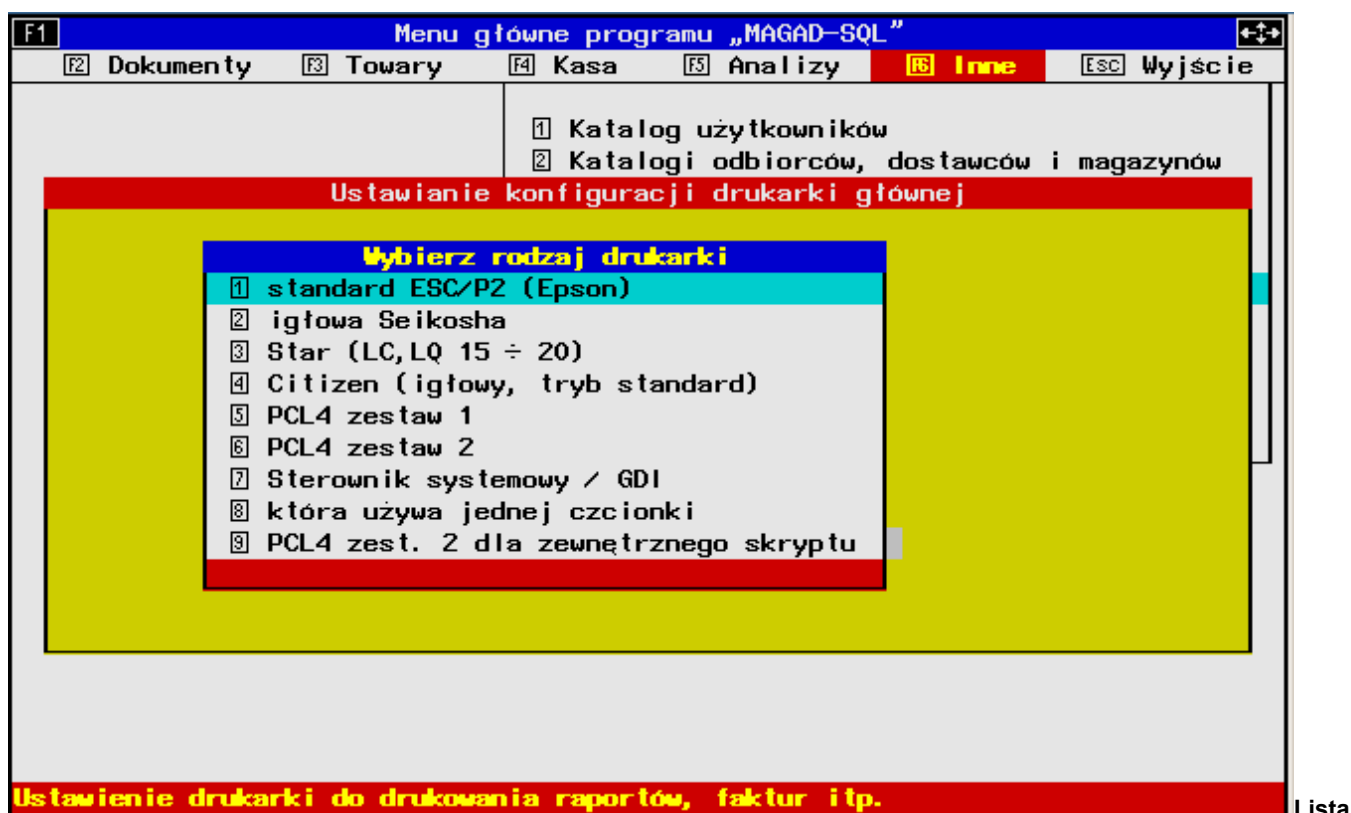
F1 Menu główne programu „MAGAD-SQL”

F2 Dokumenty F3 Towary F4 Kasa F5 Analizy F6 Inne ESC Wyjście

1 Katalog użytkowników
2 Katalogi odbiorców, dostawców i magazynów

Ustawianie konfiguracji drukarki głównej

Wybierz rodzaj drukarki
1 standard ESC/P2 (Epson)
2 igłowa Seikosha
3 Star (LC,LQ 15 ÷ 20)
4 Citizen (igłowy, tryb standard)
5 PCL4 zestaw 1
6 PCL4 zestaw 2
7 Sterownik systemowy / GDI
8 która używa jednej czcionki
9 PCL4 zest. 2 dla zewnętrznego skryptu

Ustawienie drukarki do drukowania raportów, faktur itp.

Lista